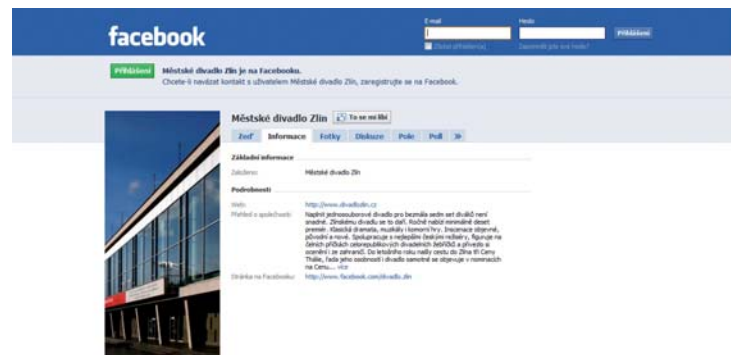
facebook

E-mail
Heslo
Přihlášení
Zůstat přihlášen(a)
Zapomněli jste své heslo?

Přihlášení Městské divadlo Zlín je na Facebooku.
Chcete-li navázat kontakt s uživatelem Městské divadlo Zlín, zaregistrujte se na Facebook.

Městské divadlo Zlín
To se mi líbí

Zeď
Informace
Fotky
Diskuze
Pole
Poll
»

Základní informace

Založeno: Městské divadlo Zlín

Podrobnosti

Web: http://www.divadlozlin.cz

Přehled o společnosti: Najít jednosouborové divadlo pro bezmála sedm set diváků není snadné. Zlínskému divadlu se to daří. Ročně nabízí minimálně deset premiér. Klasická dramata, muzikály i komorní hry. Inscenace objevné, původní a nové. Spolupracuje s nejlepšími českými režiséry, figuruje na čelních příčkách celorepublikových divadelních žebříčků a přivezlo si ocenění i ze zahraničí. Do letošního roku našly cestu do Zlína tři Ceny Thálie, řada jeho osobností i divadlo samotné se objevuje v nominacích na Cenu... více

Stránka na Facebooku: http://www.facebook.com/divadlo.zlin